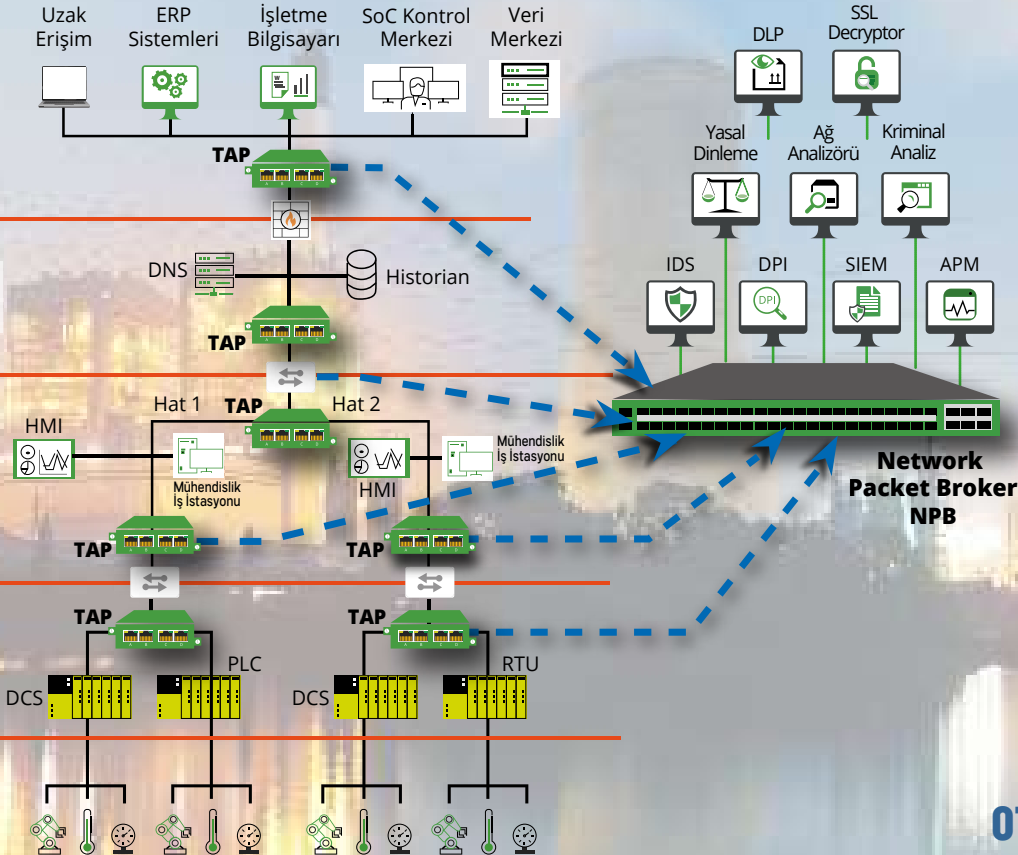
Uzak Erişim

ERP Sistemleri

İşletme Bilgisayarı

SoC Kontrol Merkezi

Veri Merkezi

DLP

SSL Decryptor

Yasal Dinleme

Ağ Analizörü

Kriminal Analiz

TAP

DNS

Historian

IDS

DPI

SIEM

APM

TAP

Hat 1

TAP

Hat 2

HMI

Mühendislik İş İstasyonu

HMI

Mühendislik İş İstasyonu

Network Packet Broker NPB

TAP

TAP

TAP

TAP

PLC

RTU

DCS

DCS

OT